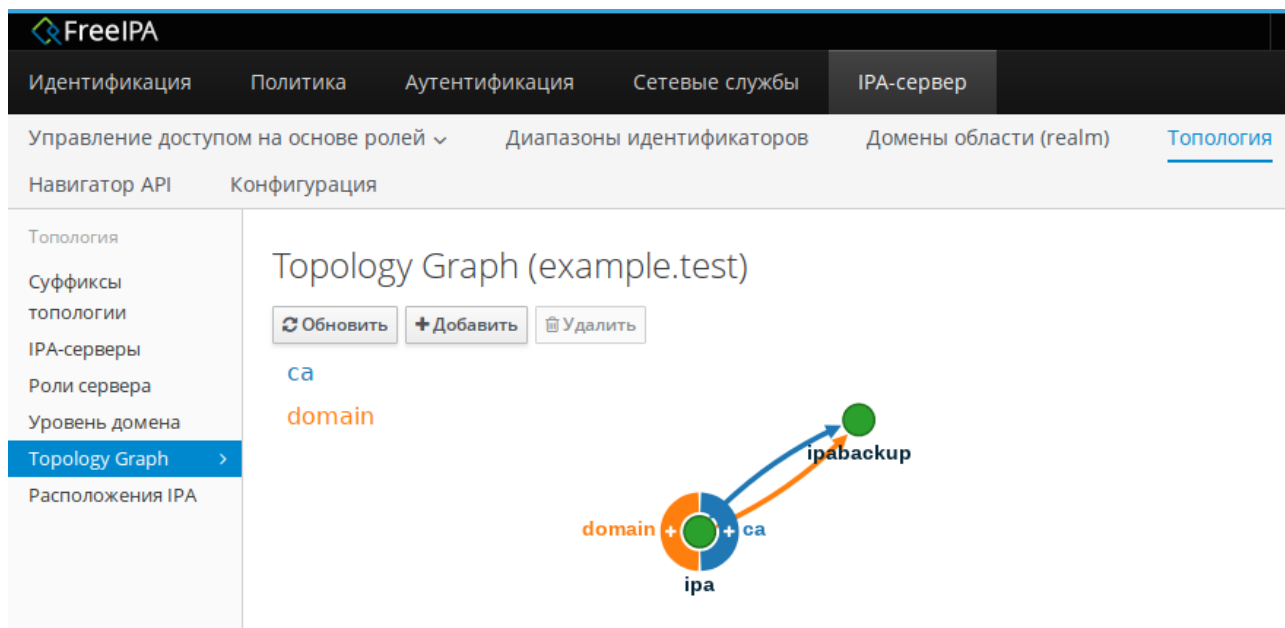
FreeIPA

Идентификация Политика Аутентификация Сетевые службы IPA-сервер

Управление доступом на основе ролей Диапазоны идентификаторов Домены области (realm) Топология
Навигатор API Конфигурация

Топология
Суффиксы топологии
IPA-серверы
Роли сервера
Уровень домена
Topology Graph
Расположения IPA

Topology Graph (example.test)

Обновить Добавить Удалить

ca
domain

ipabackup
domain + + ca
ipa